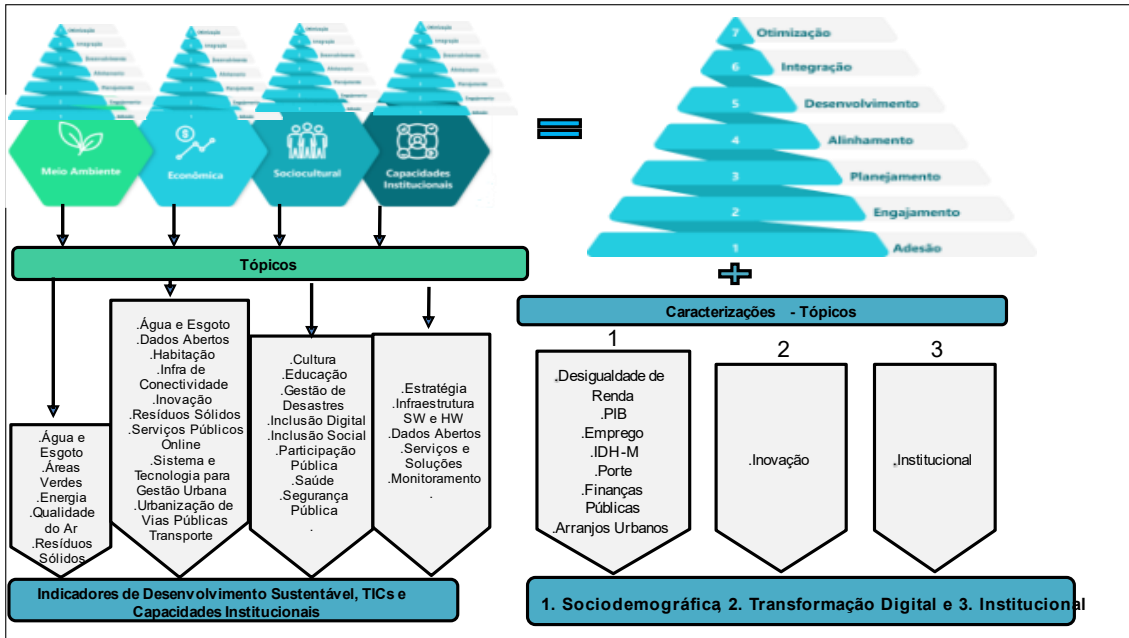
Meio Ambiente
Econômica
Sociocultural
Capacidades Institucionais

7 Otimização
6 Integração
5 Desenvolvimento
4 Alinhamento
3 Planejamento
2 Engajamento
1 Adesão

Tópicos

.Água e Esgoto
.Áreas Verdes
.Energia
.Qualidade do Ar
.Resíduos Sólidos

.Água e Esgoto
.Dados Abertos
.Habitação
.Infra de Conectividade
.Inovação
.Resíduos Sólidos
.Serviços Públicos Online
.Sistema e Tecnologia para Gestão Urbana
.Urbanização de Vias Públicas
Transporte

.Cultura
.Educação
.Gestão de Desastres
.Inclusão Digital
.Inclusão Social
.Participação Pública
.Saúde
.Segurança Pública
.

.Estratégia
.Infraestrutura SW e HW
.Dados Abertos
.Serviços e Soluções
.Monitoramento
.

Indicadores de Desenvolvimento Sustentável, TICs e Capacidades Institucionais

Caracterizações - Tópicos

1
.Desigualdade de Renda
.PIB
.Emprego
.IDH-M
.Porte
.Finanças Públicas
.Arranjos Urbanos

2
.Inovação

3
.Institucional

1. Sociodemográfica 2. Transformação Digital e 3. Institucional